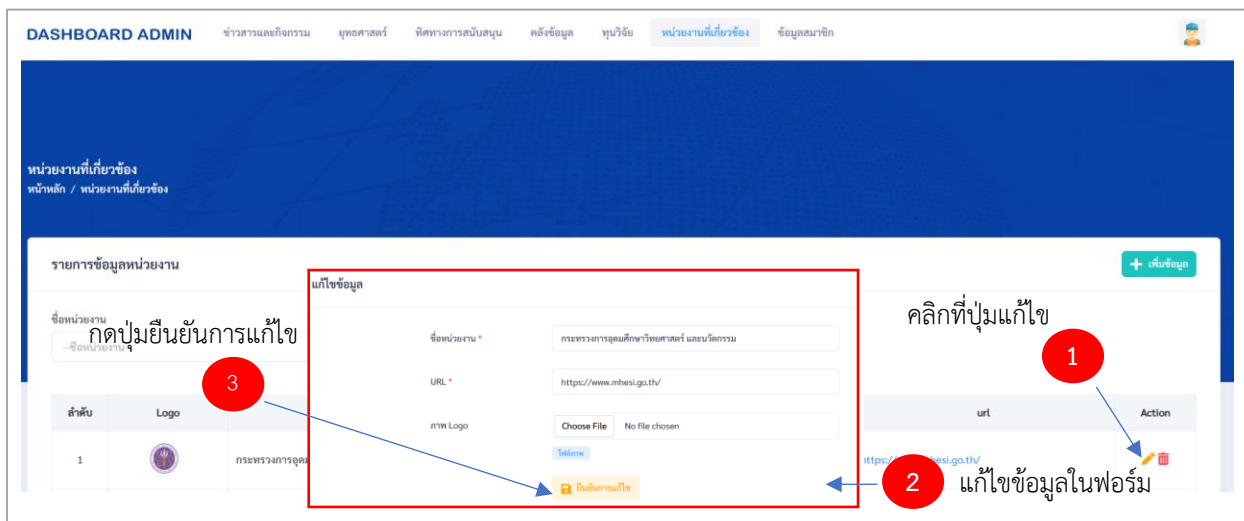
DASHBOARD ADMIN ข่าวสารและกิจกรรม ยุทธศาสตร์ ทิศทางการสนับสนุน คลังข้อมูล ทุนวิจัย หน่วยงานที่เกี่ยวข้อง ข้อมูลสมาชิก

หน่วยงานที่เกี่ยวข้อง
หน้าหลัก / หน่วยงานที่เกี่ยวข้อง

รายการข้อมูลหน่วยงาน

+ เพิ่มข้อมูล

ชื่อหน่วยงาน
--ชื่อหน่วยงาน--

กดปุ่มยืนยันการแก้ไข

คลิกที่ปุ่มแก้ไข

1

3

2

แก้ไขข้อมูลในฟอร์ม

แก้ไขข้อมูล

ชื่อหน่วยงาน *
กระทรวงการอุดมศึกษาวิทยาศาสตร์ และนวัตกรรม

URL *
https://www.mhesi.go.th/

ภาพ Logo
Choose File No file chosen
ไฟล์ภาพ

ยืนยันการแก้ไข

| ลำดับ | Logo | | url | Action |
|---|---|---|---|---|
| 1 | | กระทรวงการอุดม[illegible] | https://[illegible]hesi.go.th/ | |